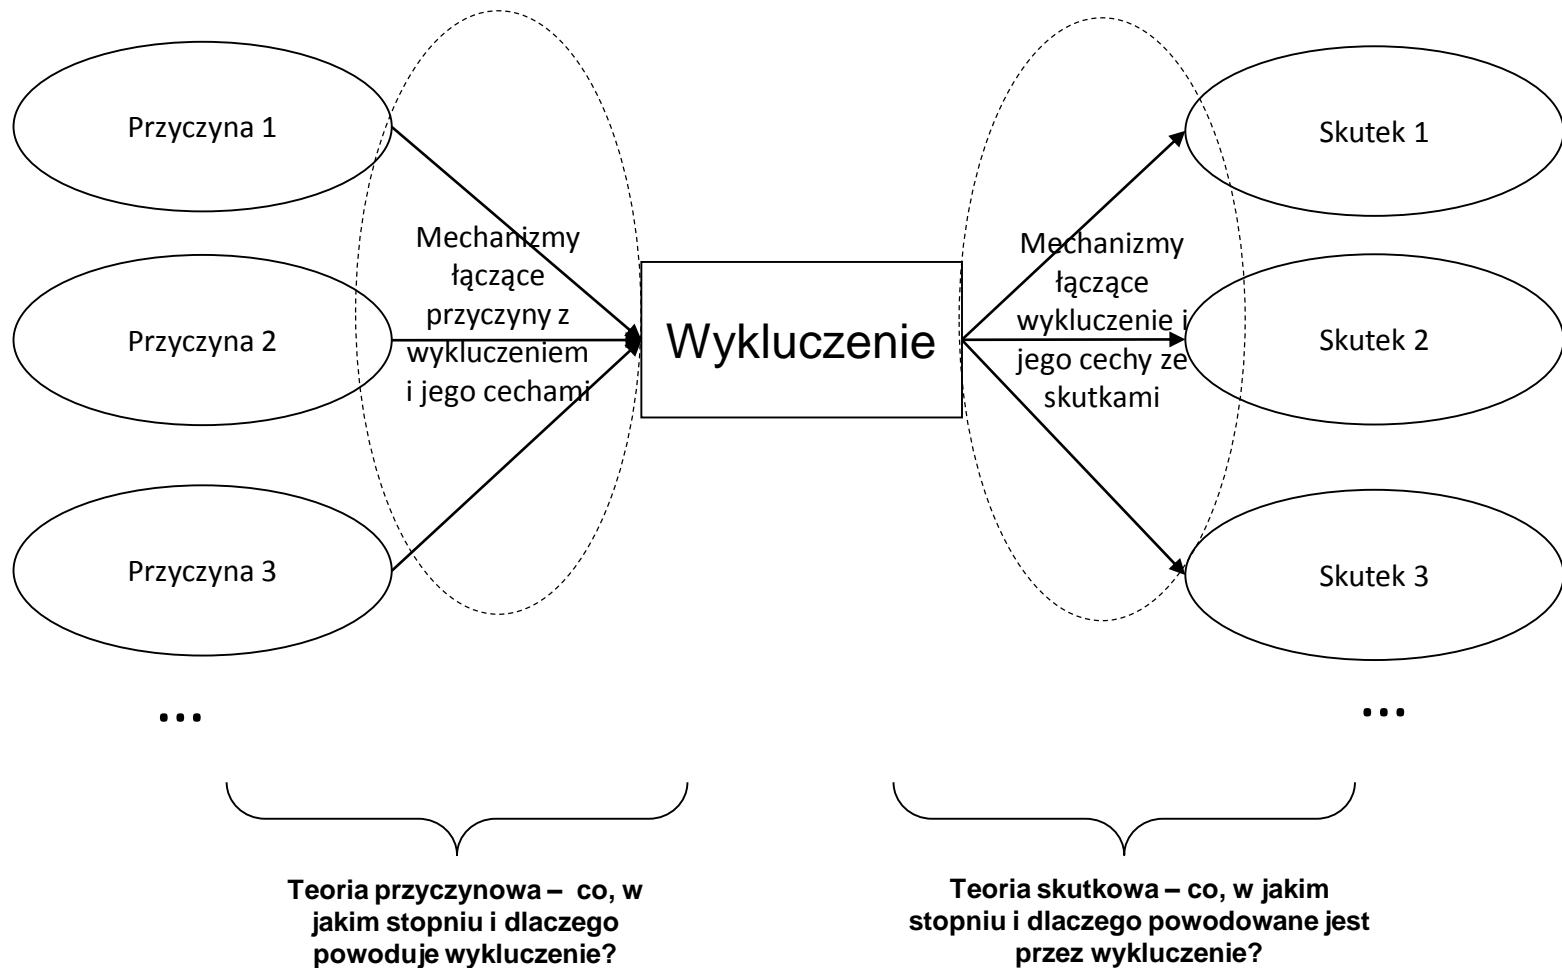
Przyczyna 1

Przyczyna 2

Przyczyna 3

...

Mechanizmy łączące przyczyny z wykluczeniem i jego cechami

Wykluczenie

Mechanizmy łączące wykluczenie i jego cechy ze skutkami

Skutek 1

Skutek 2

Skutek 3

...

**Teoria przyczynowa – co, w jakim stopniu i dlaczego powoduje wykluczenie?**

**Teoria skutkowa – co, w jakim stopniu i dlaczego powodowane jest przez wykluczenie?**